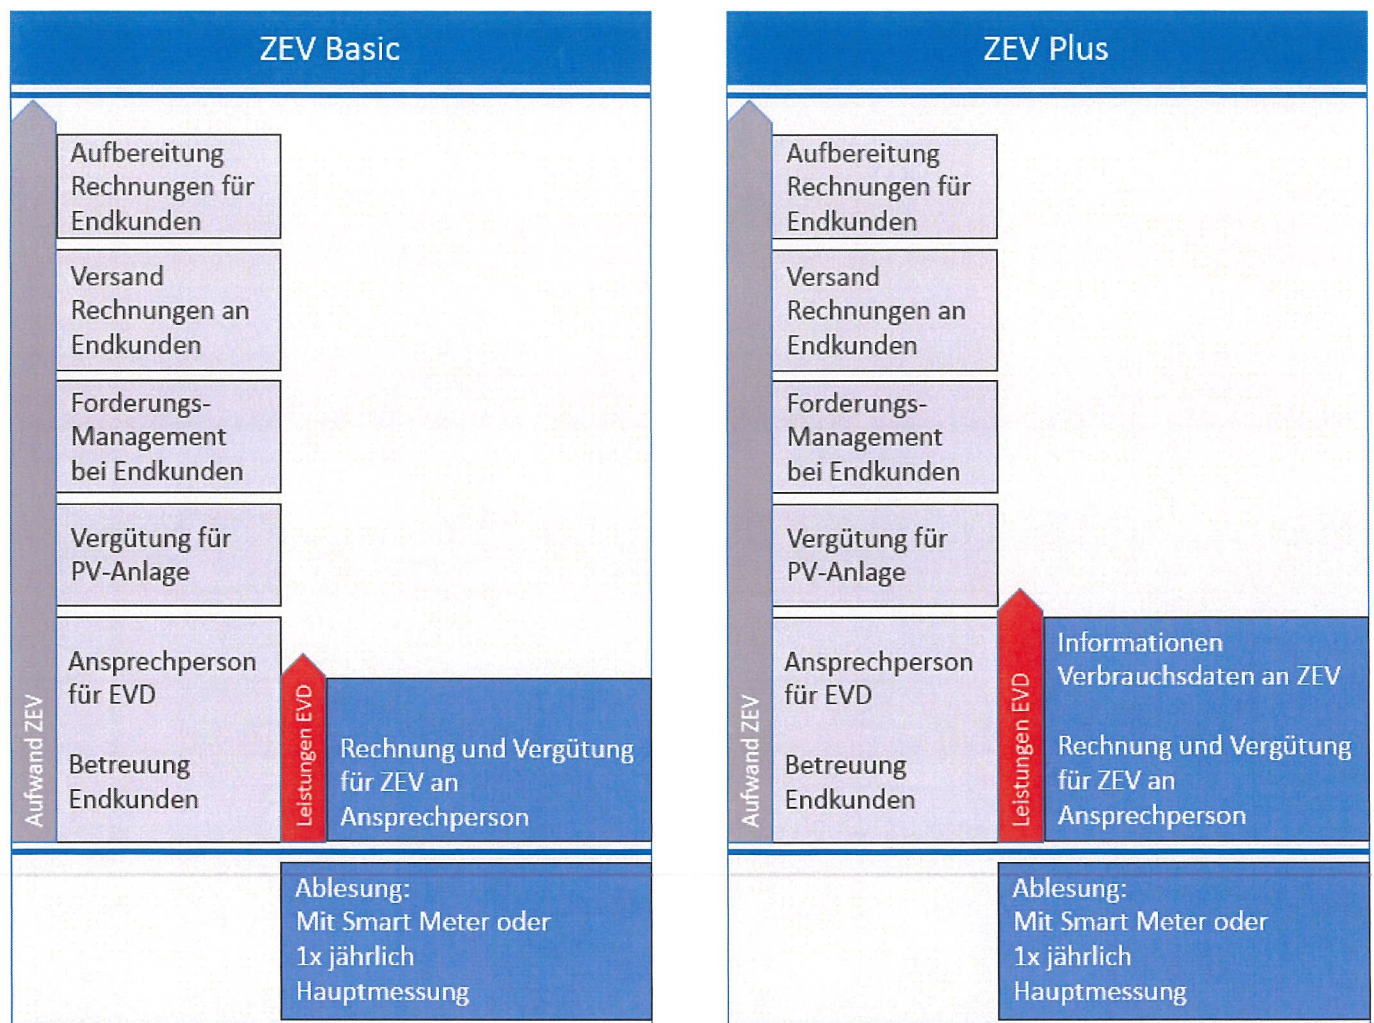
ZEV Basic

Aufwand ZEV

Aufbereitung Rechnungen für Endkunden

Versand Rechnungen an Endkunden

Forderungs-Management bei Endkunden

Vergütung für PV-Anlage

Ansprechperson für EVD

Betreuung Endkunden

Leistungen EVD

Rechnung und Vergütung für ZEV an Ansprechperson

Ablesung: Mit Smart Meter oder 1x jährlich Hauptmessung

ZEV Plus

Aufwand ZEV

Aufbereitung Rechnungen für Endkunden

Versand Rechnungen an Endkunden

Forderungs-Management bei Endkunden

Vergütung für PV-Anlage

Ansprechperson für EVD

Betreuung Endkunden

Leistungen EVD

Informationen Verbrauchsdaten an ZEV

Rechnung und Vergütung für ZEV an Ansprechperson

Ablesung: Mit Smart Meter oder 1x jährlich Hauptmessung